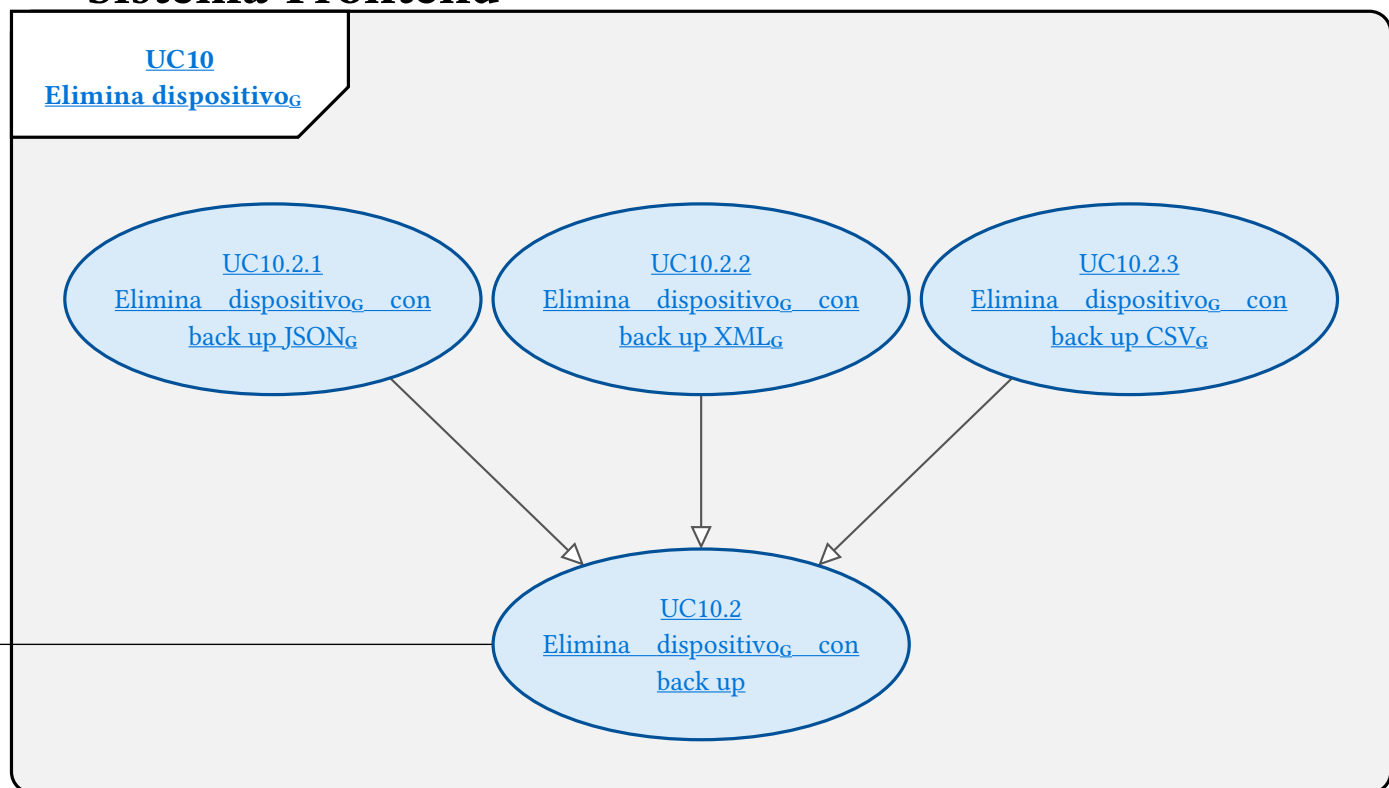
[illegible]

UC10
Elimina dispositivo$_G$

UC10.2.1
Elimina dispositivo$_G$ con back up JSON$_G$

UC10.2.2
Elimina dispositivo$_G$ con back up XML$_G$

UC10.2.3
Elimina dispositivo$_G$ con back up CSV$_G$

UC10.2
Elimina dispositivo$_G$ con back up